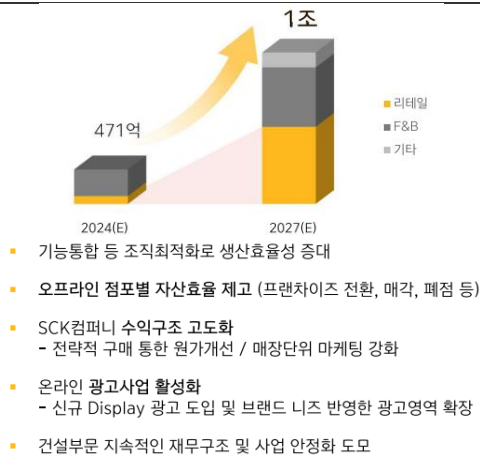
1조

471억

2024(E)

2027(E)

리테일
F&B
기타

기능통합 등 조직최적화로 생산효율성 증대

오프라인 점포별 자산효율 제고 (프랜차이즈 전환, 매각, 폐점 등)

SCK컴퍼니 수익구조 고도화
- 전략적 구매 통한 원가개선 / 매장단위 마케팅 강화

온라인 광고사업 활성화
- 신규 Display 광고 도입 및 브랜드 니즈 반영한 광고영역 확장

건설부문 지속적인 재무구조 및 사업 안정화 도모